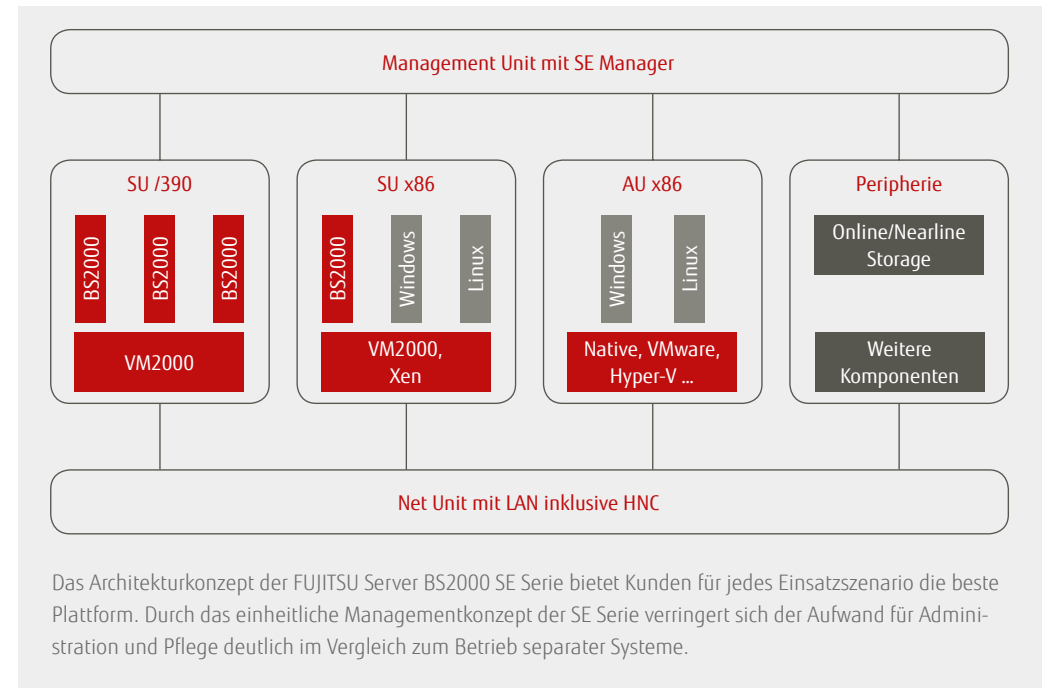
Management Unit mit SE Manager

SU /390

BS2000

BS2000

BS2000

VM2000

SU x86

BS2000

Windows

Linux

VM2000, Xen

AU x86

Windows

Linux

Native, VMware, Hyper-V ...

Peripherie

Online/Nearline Storage

Weitere Komponenten

Net Unit mit LAN inklusive HNC

Das Architekturkonzept der FUJITSU Server BS2000 SE Serie bietet Kunden für jedes Einsatzszenario die beste Plattform. Durch das einheitliche Managementkonzept der SE Serie verringert sich der Aufwand für Administration und Pflege deutlich im Vergleich zum Betrieb separater Systeme.